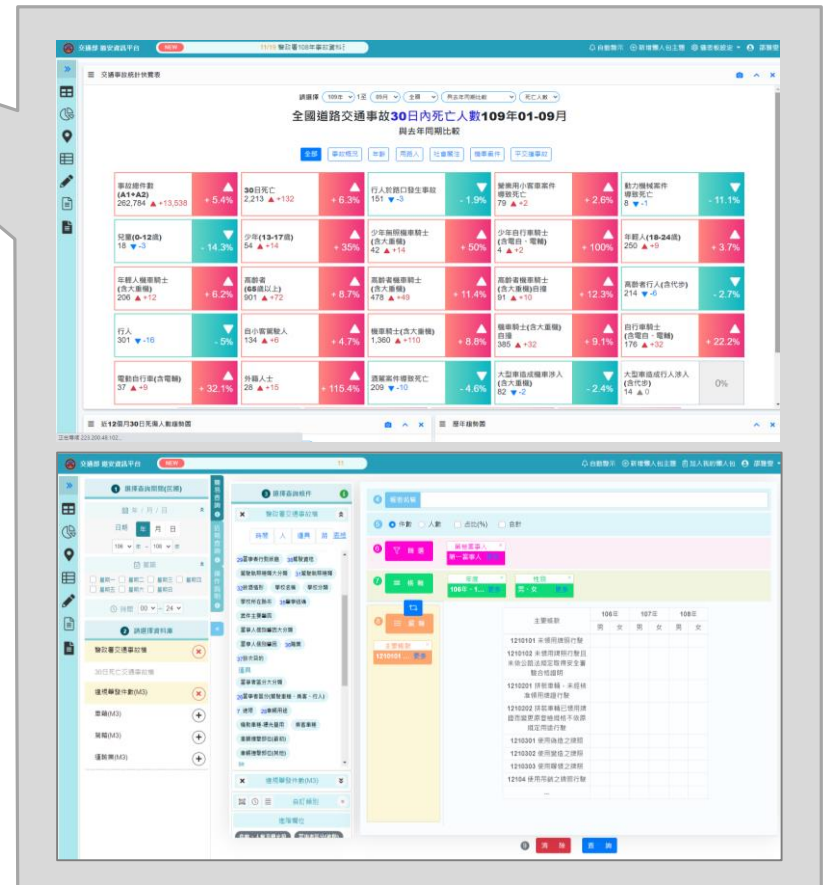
交通部 道安資訊平台 NEW 11/15 發布最新109年事故資料

交通事故統計快覽表

請選擇 109年 1至 09月 全部 與去年同期比較 死亡人數

全國道路交通事故30日內死亡人數109年01-09月

與去年同期比較

全部 事故概況 年齡 用路人 社會關注 機車事件 平交道事故

| | | | | |
|---|---|---|---|---|
| 事故總件數 (A1+A2) 262,784 ▲+13,538 + 5.4% | 30日死亡 2,213 ▲+132 + 6.3% | 行人於路口發生事故 151 ▼-3 - 1.9% | 營業用小客車案件機動死亡 79 ▲+2 + 2.6% | 動力機械案件機動死亡 8 ▼-1 - 11.1% |
| 兒童(0-12歲) 18 ▼-3 - 14.3% | 少年(13-17歲) 54 ▲+14 + 35% | 少年無照機車騎士(含大重機) 42 ▲+14 + 50% | 少年自行車騎士(含電自、電輔) 4 ▲+2 + 100% | 年輕人(18-24歲) 250 ▲+9 + 3.7% |
| 年輕人機車騎士(含大重機) 206 ▲+12 + 6.2% | 高齡者(65歲以上) 901 ▲+72 + 8.7% | 高齡者機車騎士(含大重機) 478 ▲+49 + 11.4% | 高齡者機車騎士(含大重機)自撞 91 ▲+10 + 12.3% | 高齡者行人(含代步) 214 ▼-6 - 2.7% |
| 行人 301 ▼-16 - 5% | 自小客駕駛人 134 ▲+6 + 4.7% | 機車騎士(含大重機) 1,360 ▲+110 + 8.8% | 機車騎士(含大重機)自撞 385 ▲+32 + 9.1% | 自行車騎士(含電自、電輔) 176 ▲+32 + 22.2% |
| 電動自行車(含電輔) 37 ▲+9 + 32.1% | 外籍人士 28 ▲+15 + 115.4% | 酒駕案件機動死亡 209 ▼-10 - 4.6% | 大型車造成機車涉入(含大重機) 82 ▼-2 - 2.4% | 大型車造成行人涉入(含代步) 14 ▲0 0% |

近12個月30日死傷人數趨勢圖

歷年趨勢圖

交通部 道安資訊平台 NEW

自動翻示 新增個人自主題 加入我的儀表 訪客

選擇查詢期間(區間)

年/月/日

日期 年 月 日

106 年 - 106 年

星期

時間 00 - 24

請選擇資料庫

發生車交通事故

30日死亡交通事故

道路類發件數(M3)

車輛(M3)

駕駛(M3)

道路類(M3)

選擇查詢條件

發生車交通事故

路況 人 道路 其他

道路類別件數(M3)

自訂條件

道路類型

報告名稱

件數 人數 占比(%) 合計

篩選

第一當事人

横軸

年度 106年 - 1...

性別 男 - 女

縱軸

主要肇因

| 主要肇因 | 106年 男 | 106年 女 | 107年 男 | 107年 女 | 108年 男 | 108年 女 |
|---|---|---|---|---|---|---|
| 1210101 未使用頭燈行駛 | | | | | | |
| 1210102 未使用頭燈行駛且未依法規定取得安全帶駕合格證明 | | | | | | |
| 1210201 頭燈車輛、未經核准使用頭燈行駛 | | | | | | |
| 1210202 頭燈車輛已使用頭燈而駕駛原登檢核不依原規定用頭行駛 | | | | | | |
| 1210301 使用遠燈之頭照 | | | | | | |
| 1210302 使用霧燈之頭照 | | | | | | |
| 1210303 使用霧燈之頭照 | | | | | | |
| 12104 使用系統之頭照行駛 | | | | | | |

清除 查詢